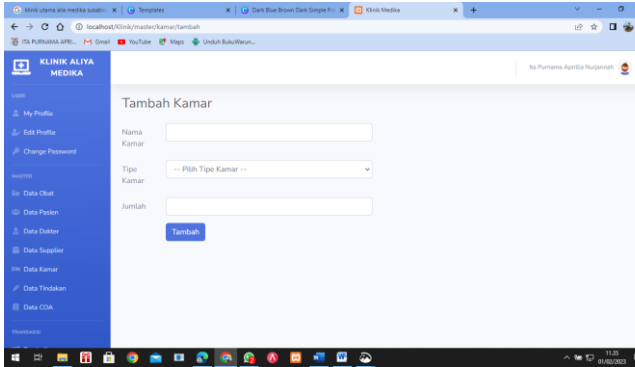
klinik utama alia medika surabaya | Templates | Dark Blue Brown Dark Simple Pr | Klinik Medika

localhost/Klinik/master/kamar/tambah

ITA PURNAMA APRI... Gmail YouTube Maps Unduh BukuWarun...

KLINIK ALIYA MEDIKA

Ita Purnama Aprilia Nurjannah

USER

My Profile

Edit Profile

Change Password

MASTER

Data Obat

Data Pasien

Data Dokter

Data Supplier

Data Kamar

Data Tindakan

Data COA

TRANSAKSI

Tambah Kamar

Nama Kamar

Tipe Kamar

-- Pilih Tipe Kamar --

Jumlah

Tambah

11.35
01/02/2023